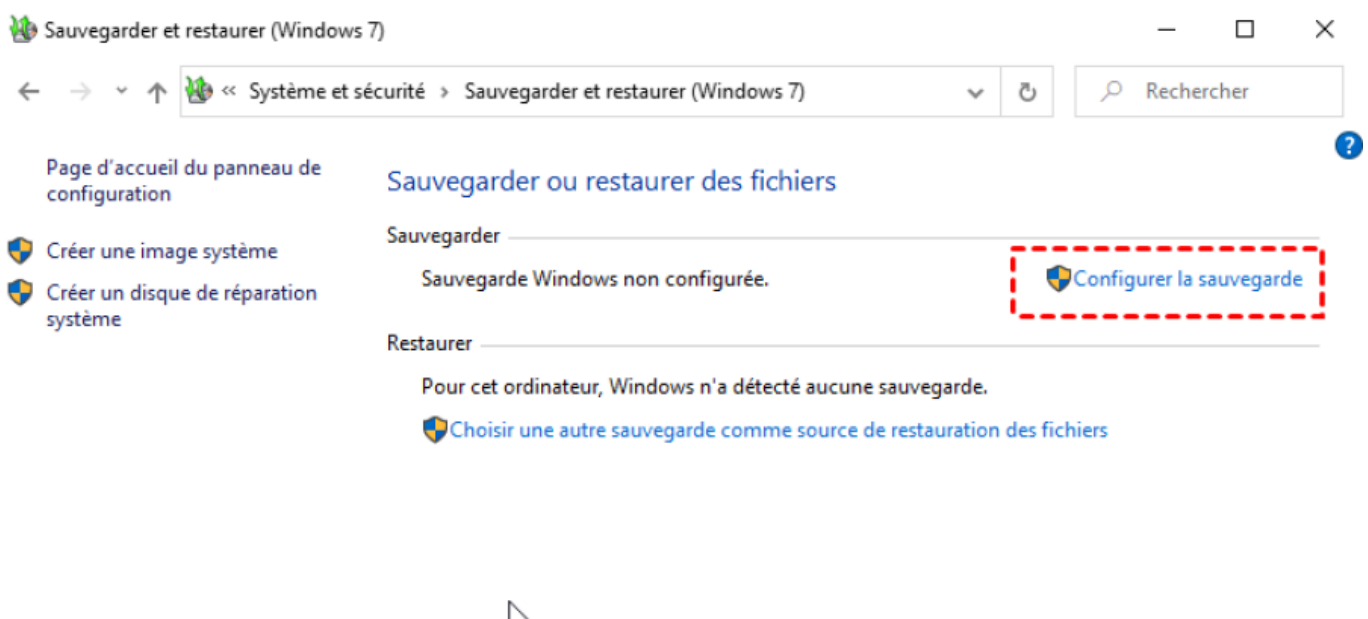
Sauvegarder et restaurer (Windows 7)

« Système et sécurité > Sauvegarder et restaurer (Windows 7)

Rechercher

?

Page d’accueil du panneau de configuration

Créer une image système

Créer un disque de réparation système

Sauvegarder ou restaurer des fichiers

Sauvegarder

Sauvegarde Windows non configurée.

Configurer la sauvegarde

Restaurer

Pour cet ordinateur, Windows n'a détecté aucune sauvegarde.

Choisir une autre sauvegarde comme source de restauration des fichiers